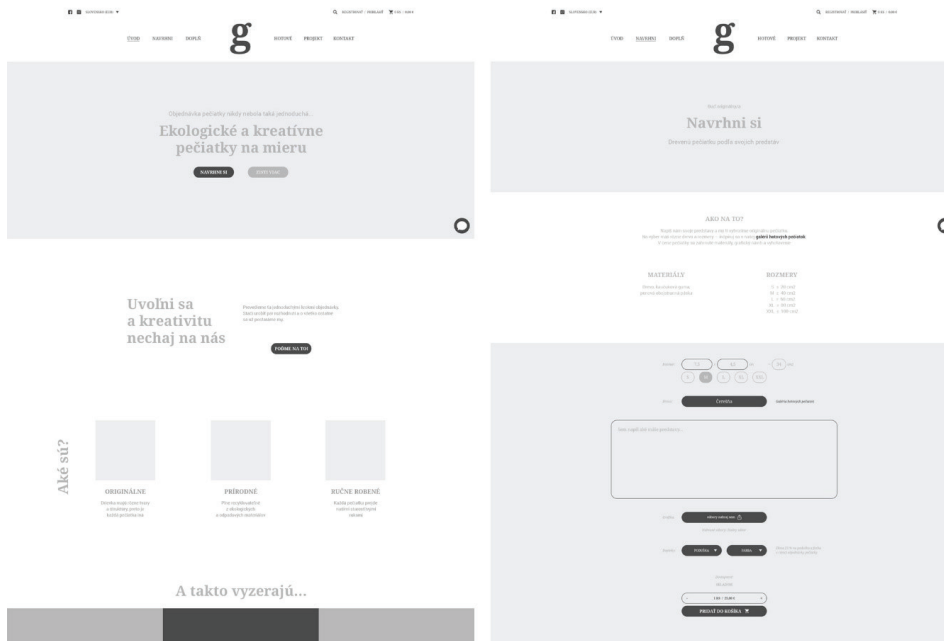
SLOVENSKÝ ▼

Q

ÚVOD NAVRHNI DOPLŇ

g

HOTOVÉ PROJEKT KONTAKT

Objednávka pečiatky nikdy nebola taká jednoduchá...

Ekologické a kreatívne pečiatky na mieru

NAVRHNI SI

Uvolni sa a kreativitu nechaj na nás

POĎME NA TO

Aké sú?

ORIGINÁLNE

PRÍRODNÉ

RUČNE ROBENÉ

A takto vyzerajú...

SLOVENSKÝ ▼

Q

ÚVOD NAVRHNI DOPLŇ

g

HOTOVÉ PROJEKT KONTAKT

Navrhni si

Drevené pečiatky podľa vašich predstáv

AKO NA TO?

MATERIÁLY

ROZMERY

Čierna

PRIDAŤ DO KOŠÍKA